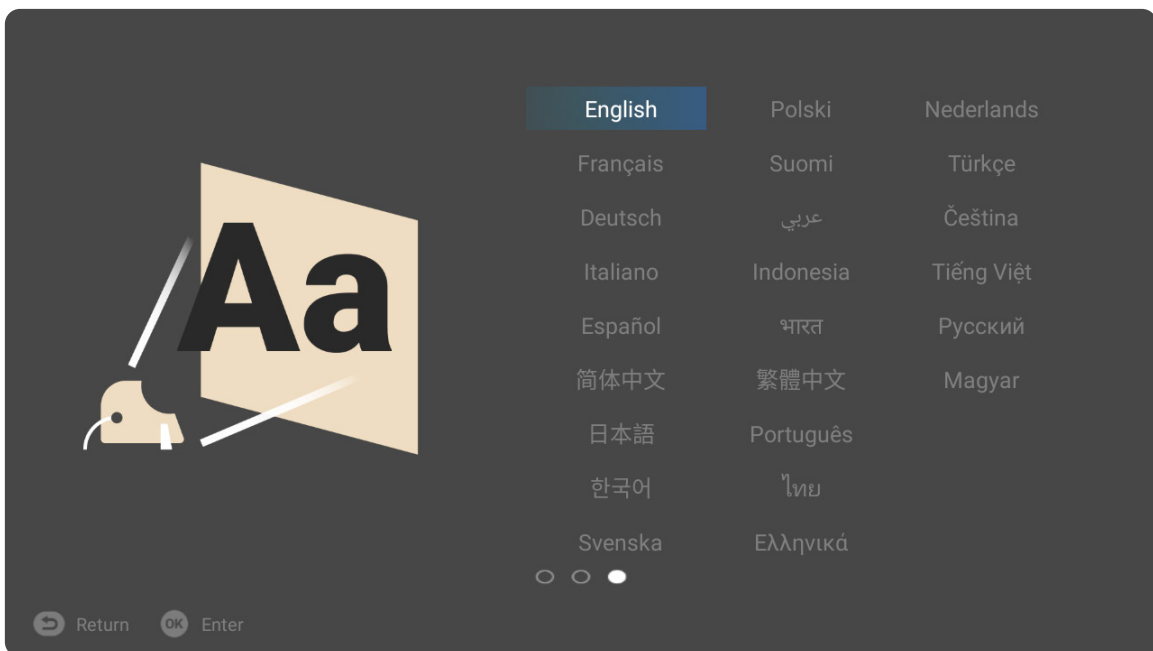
Aa

English
Français
Deutsch
Italiano
Español
简体中文
日本語
한국어
Svenska

Polski
Suomi
عربي
Indonesia
भारत
繁體中文
Português
ไทย
Ελληνικά

Nederlands
Türkçe
Čeština
Tiếng Việt
Русский
Magyar

Return OK Enter